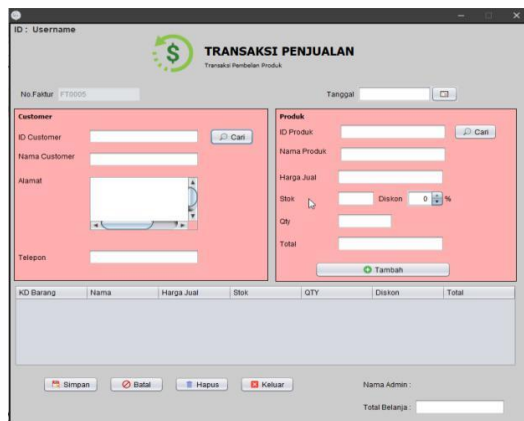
ID : Username

TRANSAKSI PENJUALAN
Transaksi Pembelian Produk

No.Faktur FT0005

Tanggal

Customer
ID Customer
Cari
Nama Customer
Alamat
Telepon

Produk
ID Produk
Cari
Nama Produk
Harga Jual
Stok
Diskon 0 %
Qty
Total
Tambah

| KD Barang | Nama | Harga Jual | Stok | QTY | Diskon | Total |
|---|---|---|---|---|---|---|

Simpan
Batal
Hapus
Keluar

Nama Admin :
Total Belanja :